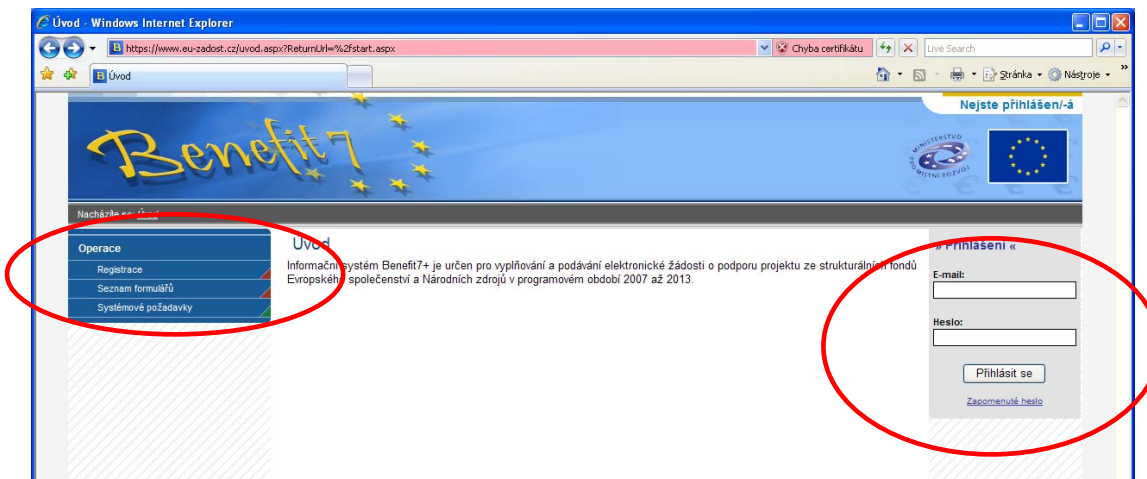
Úvod - Windows Internet Explorer

https://www.eu-zadost.cz/uvod.aspx?ReturnUrl=%2fstart.aspx

Chyba certifikátu

Live Search

Úvod

Stránka • Nástroje •

Nejste přihlášen/-á

Benefit7

MINISTERSTVO PRO MÍSTNÍ ROZVOJ

Nacházíte se: Úvod

Operace

Registrace

Seznam formulářů

Systémové požadavky

Úvod

Informační systém Benefit7+ je určen pro vyplňování a podávání elektronické žádosti o podporu projektu ze strukturálních fondů Evropského společenství a Národních zdrojů v programovém období 2007 až 2013.

» Přihlášení «

E-mail:

Heslo:

Přihlásit se

Zapomenuté heslo